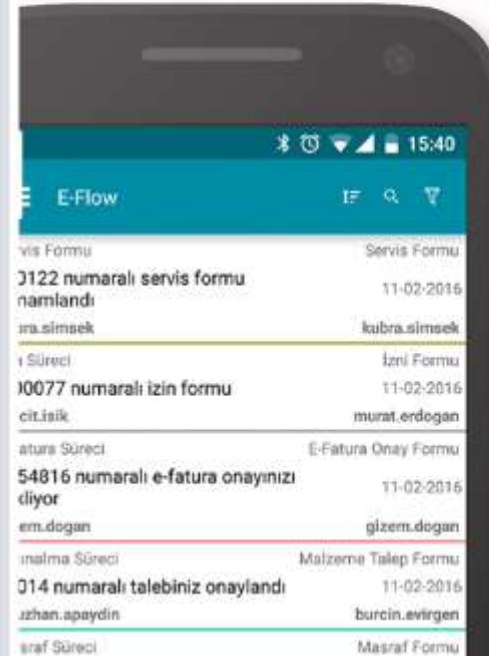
15:40

E-Flow

vis Formu
Servis Formu
0122 numaralı servis formu namlandı
11-02-2016
ra.simsek
kubra.simsek

Süreci
İzni Formu
00077 numaralı izin formu
11-02-2016
cit.isik
murat.erdogan

atura Süreci
E-Fatura Onay Formu
54816 numaralı e-fatura onayınızı liyor
11-02-2016
em.dogan
gizem.dogan

nalma Süreci
Malzeme Talep Formu
014 numaralı talebiniz onaylandı
11-02-2016
zhan.apaydin
burcin.evirgen

sraf Süreci
Masraf Formu